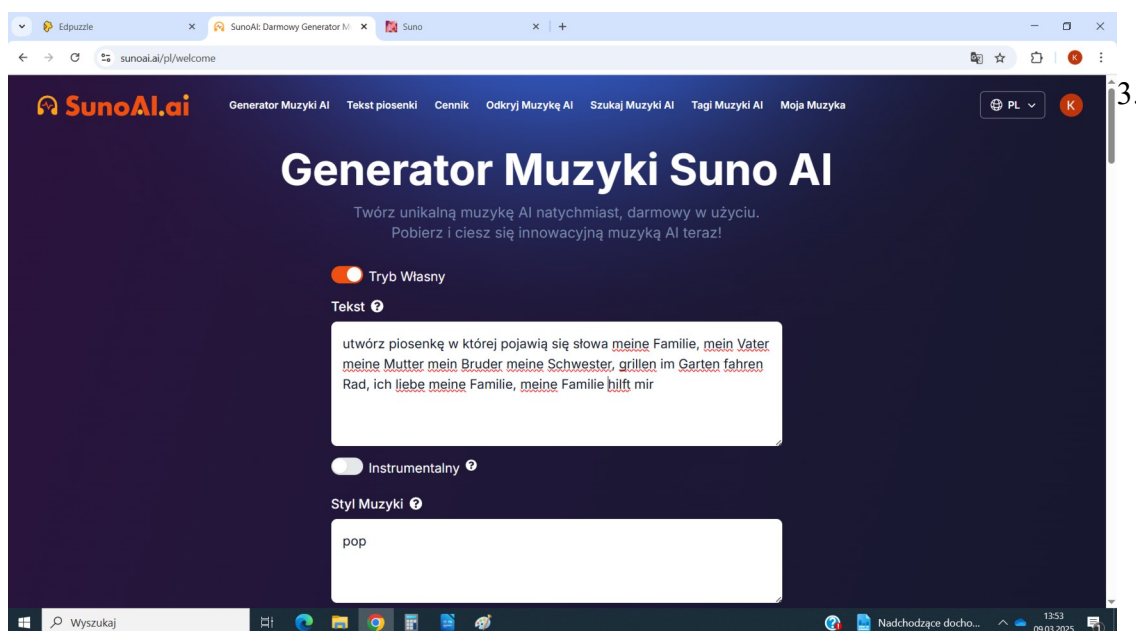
Edpuzzle
SunoAI: Darmowy Generator M
Suno
sunoai.ai/pl/welcome

SunoAI.ai Generator Muzyki AI Tekst piosenki Cennik Odkryj Muzykę AI Szukaj Muzyki AI Tagi Muzyki AI Moja Muzyka PL K

3.

Generator Muzyki Suno AI

Twórz unikalną muzykę AI natychmiast, darmowy w użyciu. Pobierz i ciesz się innowacyjną muzyką AI teraz!

Tryb Własny

Tekst

utwórz piosenkę w której pojawią się słowa meine Familie, mein Vater meine Mutter mein Bruder meine Schwester, grillen im Garten fahren Rad, ich liebe meine Familie, meine Familie hilft mir

Instrumentalny

Styl Muzyki

pop

Wyszukaj
Nadchodzące docho...
13:53
09.03.2025